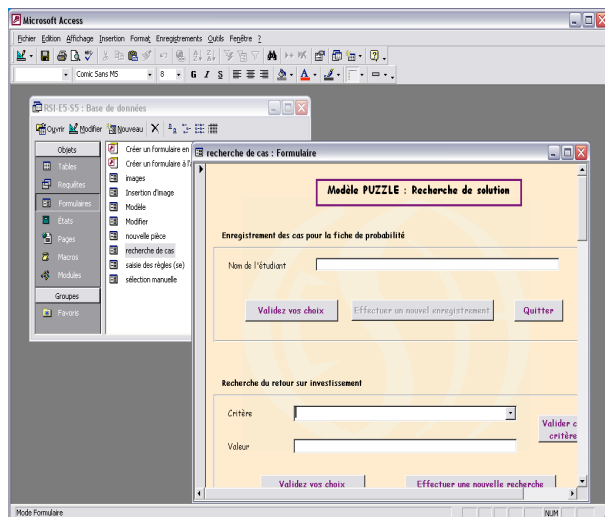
Microsoft Access

Fichier Edition Affichage Insertion Format Enregistrements Outils Fenêtre ?

Comic Sans MS 8 G I S

RSI-E5-S5 : Base de données

Ouvrir Modifier Nouveau

Objets
Tables
Requêtes
Formulaires
États
Pages
Macros
Modules
Groupes
Favoris

Créer un formulaire en
Créer un formulaire à l'
images
Insertion d'image
Modèle
Modifier
nouvelle pièce
recherche de cas
saisie des règles (se)
sélection manuelle

recherche de cas : Formulaire

Modèle PUZZLE : Recherche de solution

Enregistrement des cas pour la fiche de probabilité

Nom de l'étudiant

Validez vos choix

Effectuer un nouvel enregistrement

Quitter

Recherche du retour sur investissement

Critère

Valider c critère

Valeur

Validez vos choix

Effectuer une nouvelle recherche

Mode Formulaire

NUM